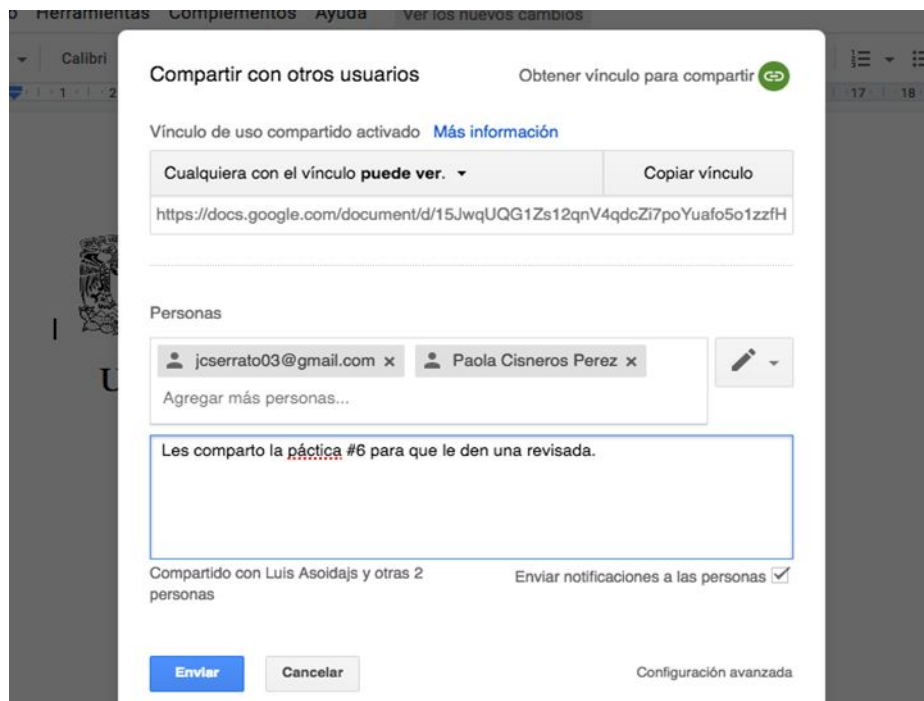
o Herramientas Complementos Ayuda Ver los nuevos cambios

Calibri

1 2

17 18

Compartir con otros usuarios

Obtener vínculo para compartir

Vínculo de uso compartido activado Más información

Cualquiera con el vínculo **puede ver.**

Copiar vínculo

https://docs.google.com/document/d/15JwqUQG1Zs12qnV4qdcZi7poYuafo5o1zzfH

Personas

jcserrato03@gmail.com ×

Paola Cisneros Perez ×

Agregar más personas...

Les comparto la páctica #6 para que le den una revisada.

Compartido con Luis Asoidajs y otras 2 personas

Enviar notificaciones a las personas

Enviar

Cancelar

Configuración avanzada